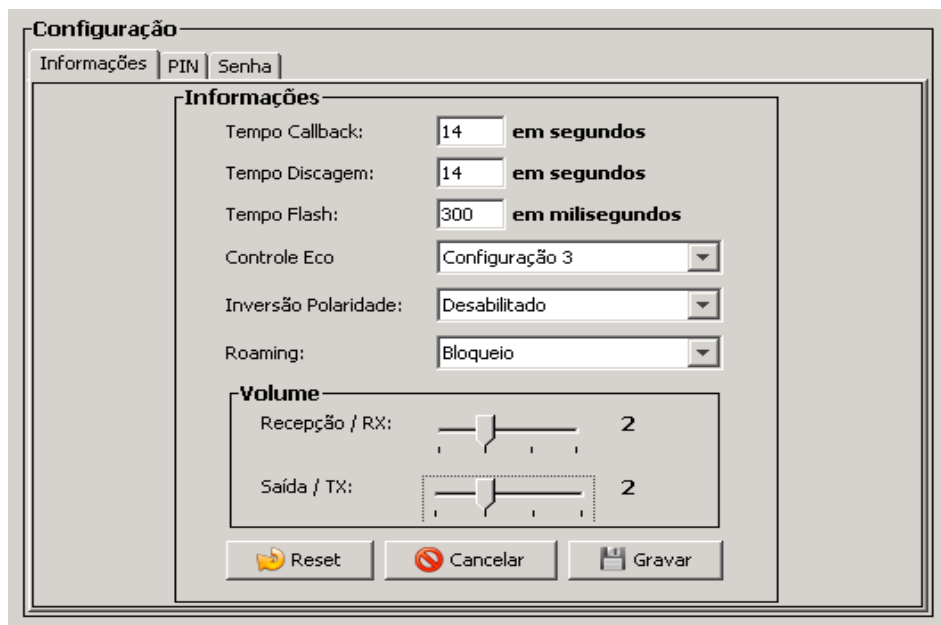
Configuração

Informações | PIN | Senha

Informações

Tempo Callback: 14 em segundos

Tempo Discagem: 14 em segundos

Tempo Flash: 300 em milisegundos

Controle Eco: Configuração 3

Inversão Polaridade: Desabilitado

Roaming: Bloqueio

Volume

Recepção / RX: 2

Saída / TX: 2

Reset | Cancelar | Gravar